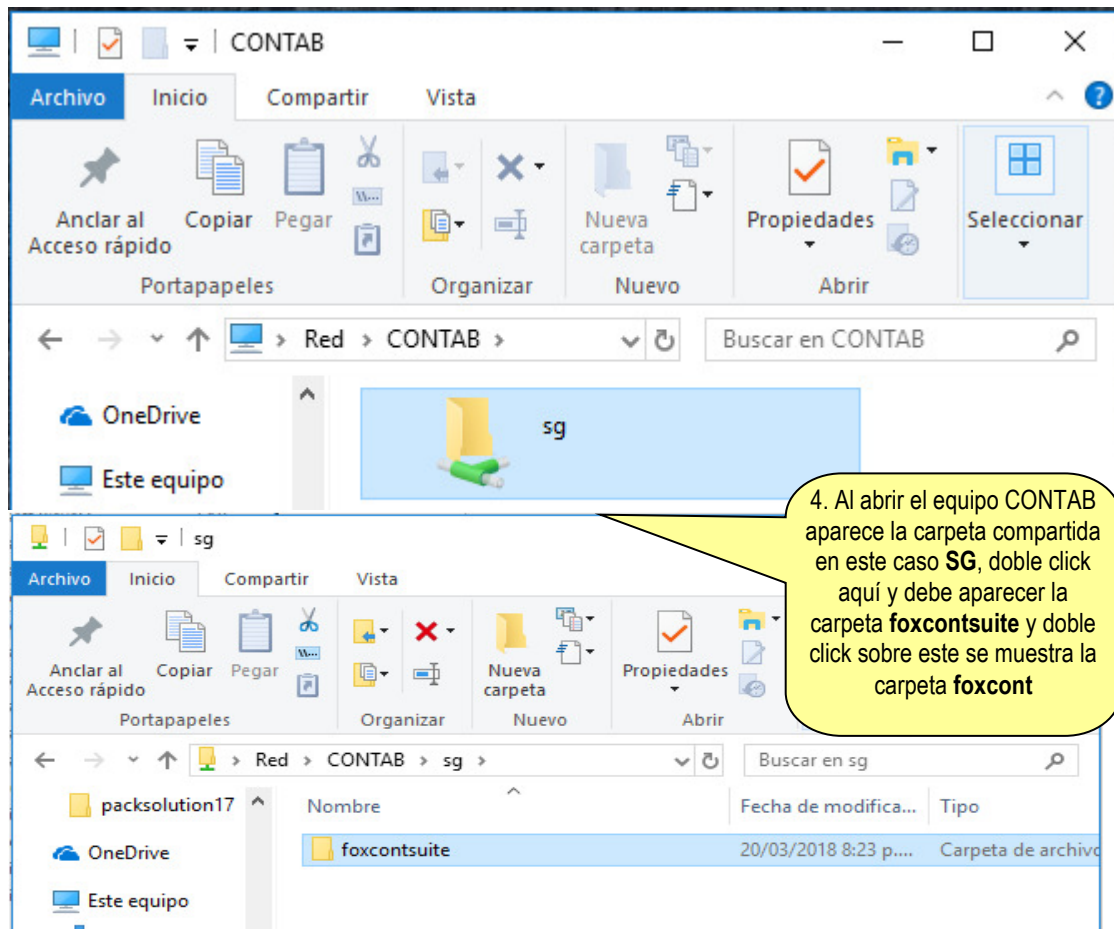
CONTAB

Archivo Inicio Compartir Vista

Anclar al Acceso rápido Copiar Pegar
Portapapeles
Organizar
Nueva carpeta
Nuevo
Propiedades
Abrir
Seleccionar

Red > CONTAB >
Buscar en CONTAB

OneDrive
Este equipo

sg

4. Al abrir el equipo CONTAB aparece la carpeta compartida en este caso **SG**, doble click aquí y debe aparecer la carpeta **foxcontsuite** y doble click sobre este se muestra la carpeta **foxcont**

sg

Archivo Inicio Compartir Vista

Anclar al Acceso rápido Copiar Pegar
Portapapeles
Organizar
Nueva carpeta
Nuevo
Propiedades
Abrir

Red > CONTAB > sg >
Buscar en sg

packsolution17
OneDrive
Este equipo

| Nombre | Fecha de modifica... | Tipo |
|---|---|---|
| foxcontsuite | 20/03/2018 8:23 p.... | Carpeta de archivo |